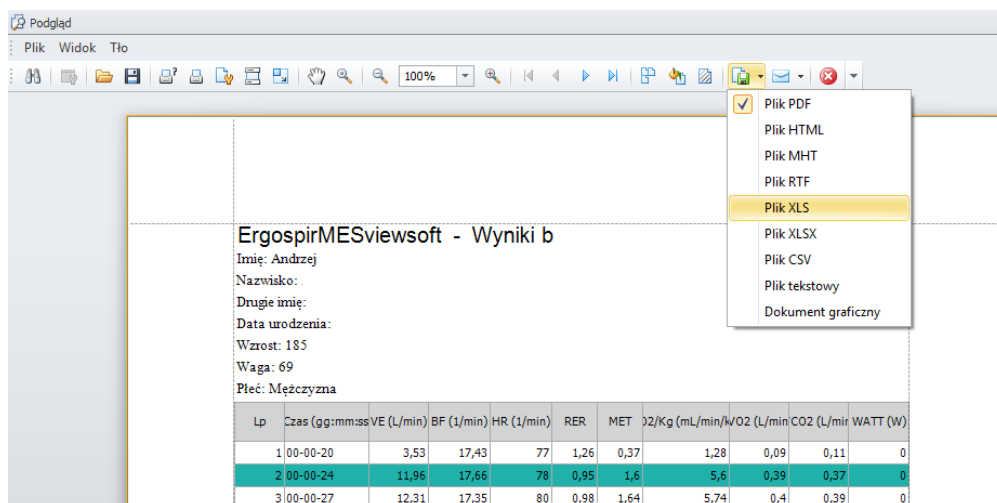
Podgląd

Plik Widok Tło

100%

Plik PDF
Plik HTML
Plik MHT
Plik RTF
Plik XLS
Plik XLSX
Plik CSV
Plik tekstowy
Dokument graficzny

ErgospirMESviewsoft - Wyniki b
Imię: Andrzej
Nazwisko:
Drugie imię:
Data urodzenia:
Wzrost: 185
Waga: 69
Płeć: Mężczyzna

| Lp | Czas (gg:mm:ss | VE (L/min) | BF (1/min) | HR (1/min) | RER | MET | )2/Kg (mL/min/k | VO2 (L/min | CO2 (L/mir | WATT (W) |
|---|---|---|---|---|---|---|---|---|---|---|
| 1 | 00-00-20 | 3,53 | 17,43 | 77 | 1,26 | 0,37 | 1,28 | 0,09 | 0,11 | 0 |
| 2 | 00-00-24 | 11,96 | 17,66 | 78 | 0,95 | 1,6 | 5,6 | 0,39 | 0,37 | 0 |
| 3 | 00-00-27 | 12,31 | 17,35 | 80 | 0,98 | 1,64 | 5,74 | 0,4 | 0,39 | 0 |